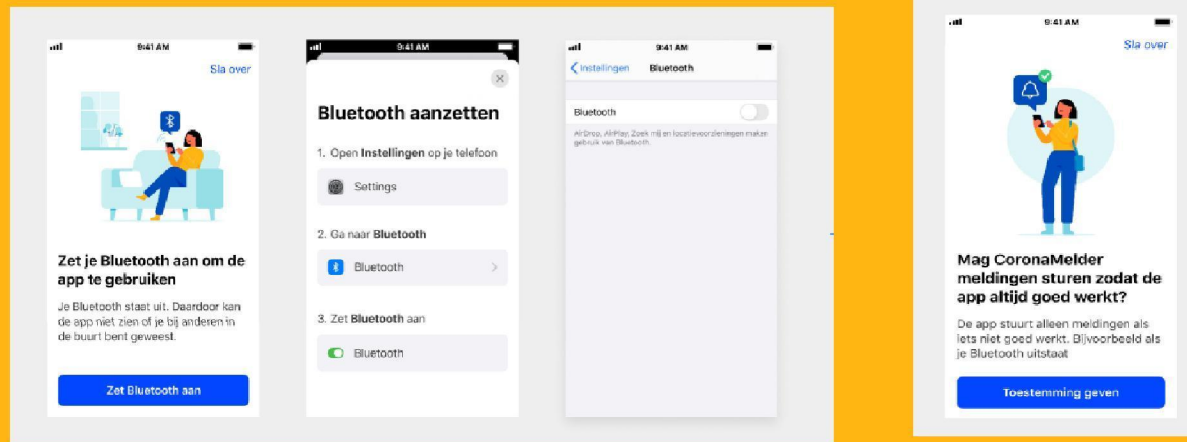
9:41 AM

Sla over

Zet je Bluetooth aan om de app te gebruiken

Je Bluetooth staat uit. Daardoor kan de app niet zien of je bij anderen in de buurt bent geweest.

Zet Bluetooth aan

9:41 AM

Bluetooth aanzetten

1. Open Instellingen op je telefoon

Settings

2. Ga naar Bluetooth

Bluetooth

3. Zet Bluetooth aan

Bluetooth

9:41 AM

Instellingen Bluetooth

Bluetooth

AirDrop, AirPlay, Zoek mij en locatievoorzieningen maken gebruik van Bluetooth.

9:41 AM

Sla over

Mag CoronaMelder meldingen sturen zodat de app altijd goed werkt?

De app stuurt alleen meldingen als iets niet goed werkt. Bijvoorbeeld als je Bluetooth uitstaat

Toestemming geven